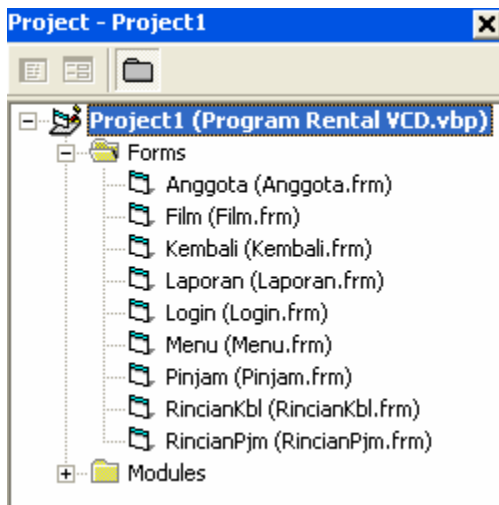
Project - Project1

Project1 (Program Rental VCD.vbp)
Forms
Anggota (Anggota.frm)
Film (Film.frm)
Kembali (Kembali.frm)
Laporan (Laporan.frm)
Login (Login.frm)
Menu (Menu.frm)
Pinjam (Pinjam.frm)
RincianKbl (RincianKbl.frm)
RincianPjm (RincianPjm.frm)
Modules